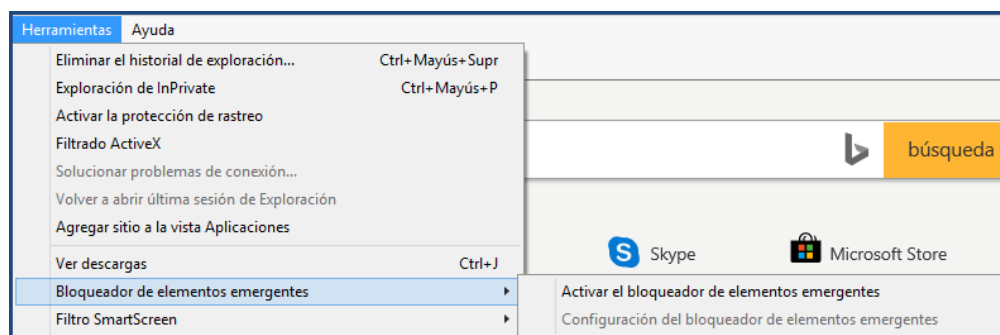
Herramientas Ayuda

Eliminar el historial de exploración... Ctrl+Mayús+Supr
Exploración de InPrivate Ctrl+Mayús+P
Activar la protección de rastreo
Filtrado ActiveX
Solucionar problemas de conexión...
Volver a abrir última sesión de Exploración
Agregar sitio a la vista Aplicaciones
Ver descargas Ctrl+J
Bloqueador de elementos emergentes
Filtro SmartScreen

búsqueda

Skype
Microsoft Store

Activar el bloqueador de elementos emergentes
Configuración del bloqueador de elementos emergentes